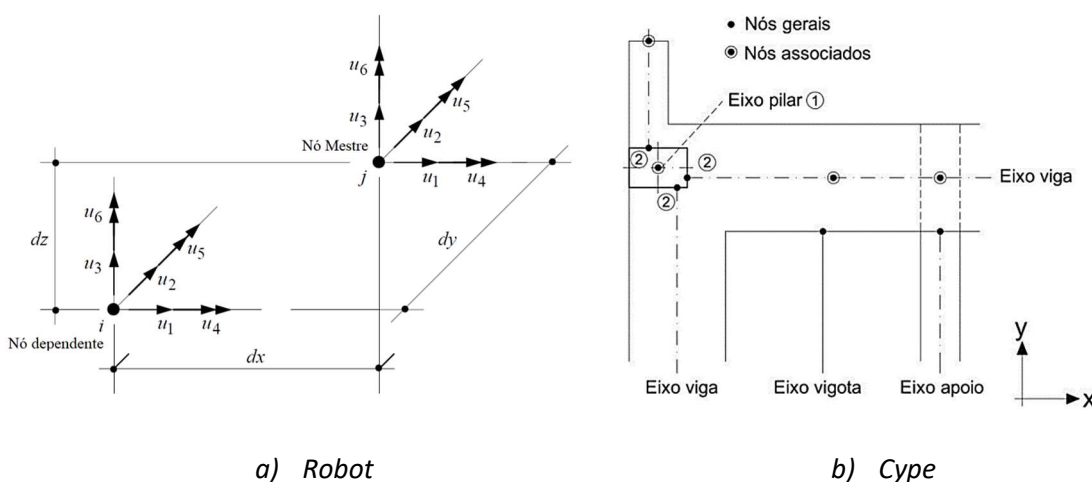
$u_6$
$u_3$
$u_5$
$u_2$
Nó Mestre
$j$
$u_1$
$u_4$
$u_6$
$dz$
$u_5$
$u_3$
$u_2$
$dy$
$i$
$u_1$
$u_4$
Nó dependente
$dx$

• Nós gerais
◉ Nós associados
Eixo pilar ①
② ②
②
Eixo viga
Eixo viga
Eixo vigota
Eixo apoio
y
x

a) Robot
b) Cype